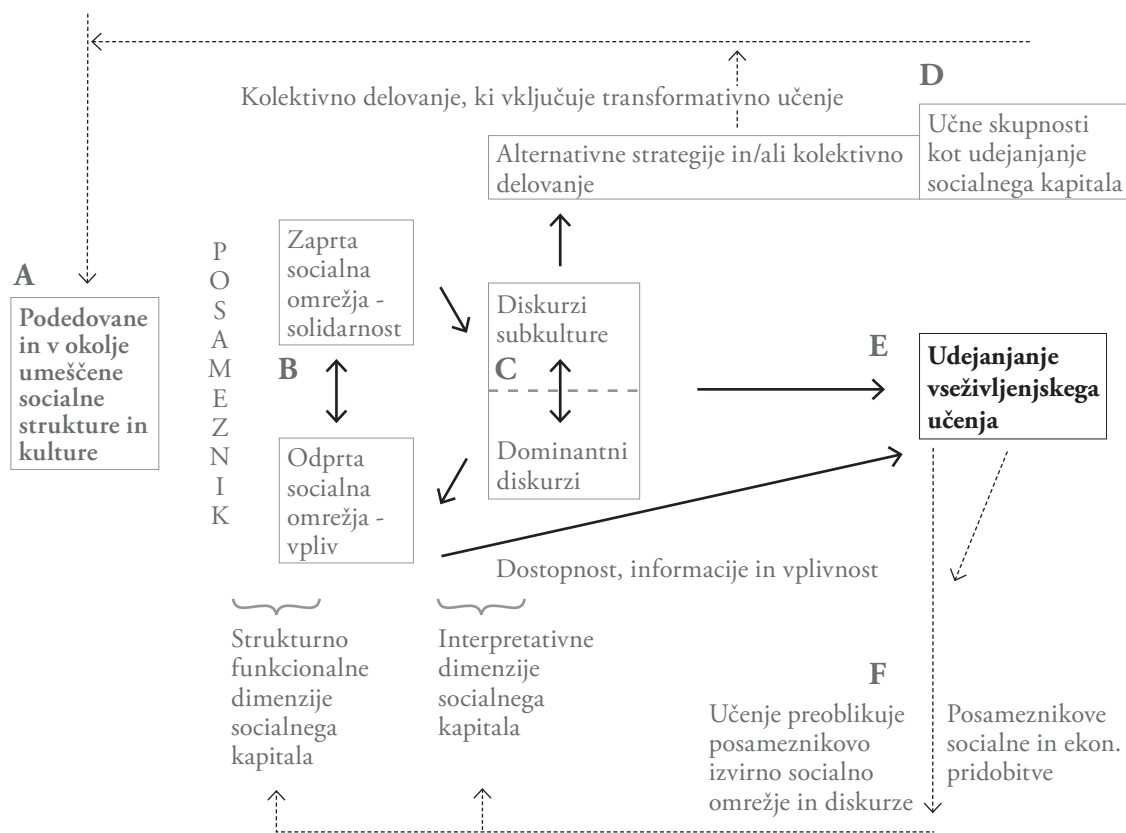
Kolektivno delovanje, ki vključuje transformativno učenje

D

Učne skupnosti kot udejanjanje socialnega kapitala

Alternativne strategije in/ali kolektivno delovanje

A

Podedovane in v okolje umeščene socialne strukture in kulture

P O S A M E Z N I K

Zaprta socialna omrežja - solidarnost

B

Odprta socialna omrežja - vpliv

Diskurzi subkulture

C

Dominantni diskurzi

E

Udejanjanje vseživljenjskega učenja

Dostopnost, informacije in vplivnost

Strukturno funkcionalne dimenzije socialnega kapitala

Interpretativne dimenzije socialnega kapitala

F

Učenje preoblikuje posameznikovo izvirno socialno omrežje in diskurze

Posameznikove socialne in ekon. pridobitve